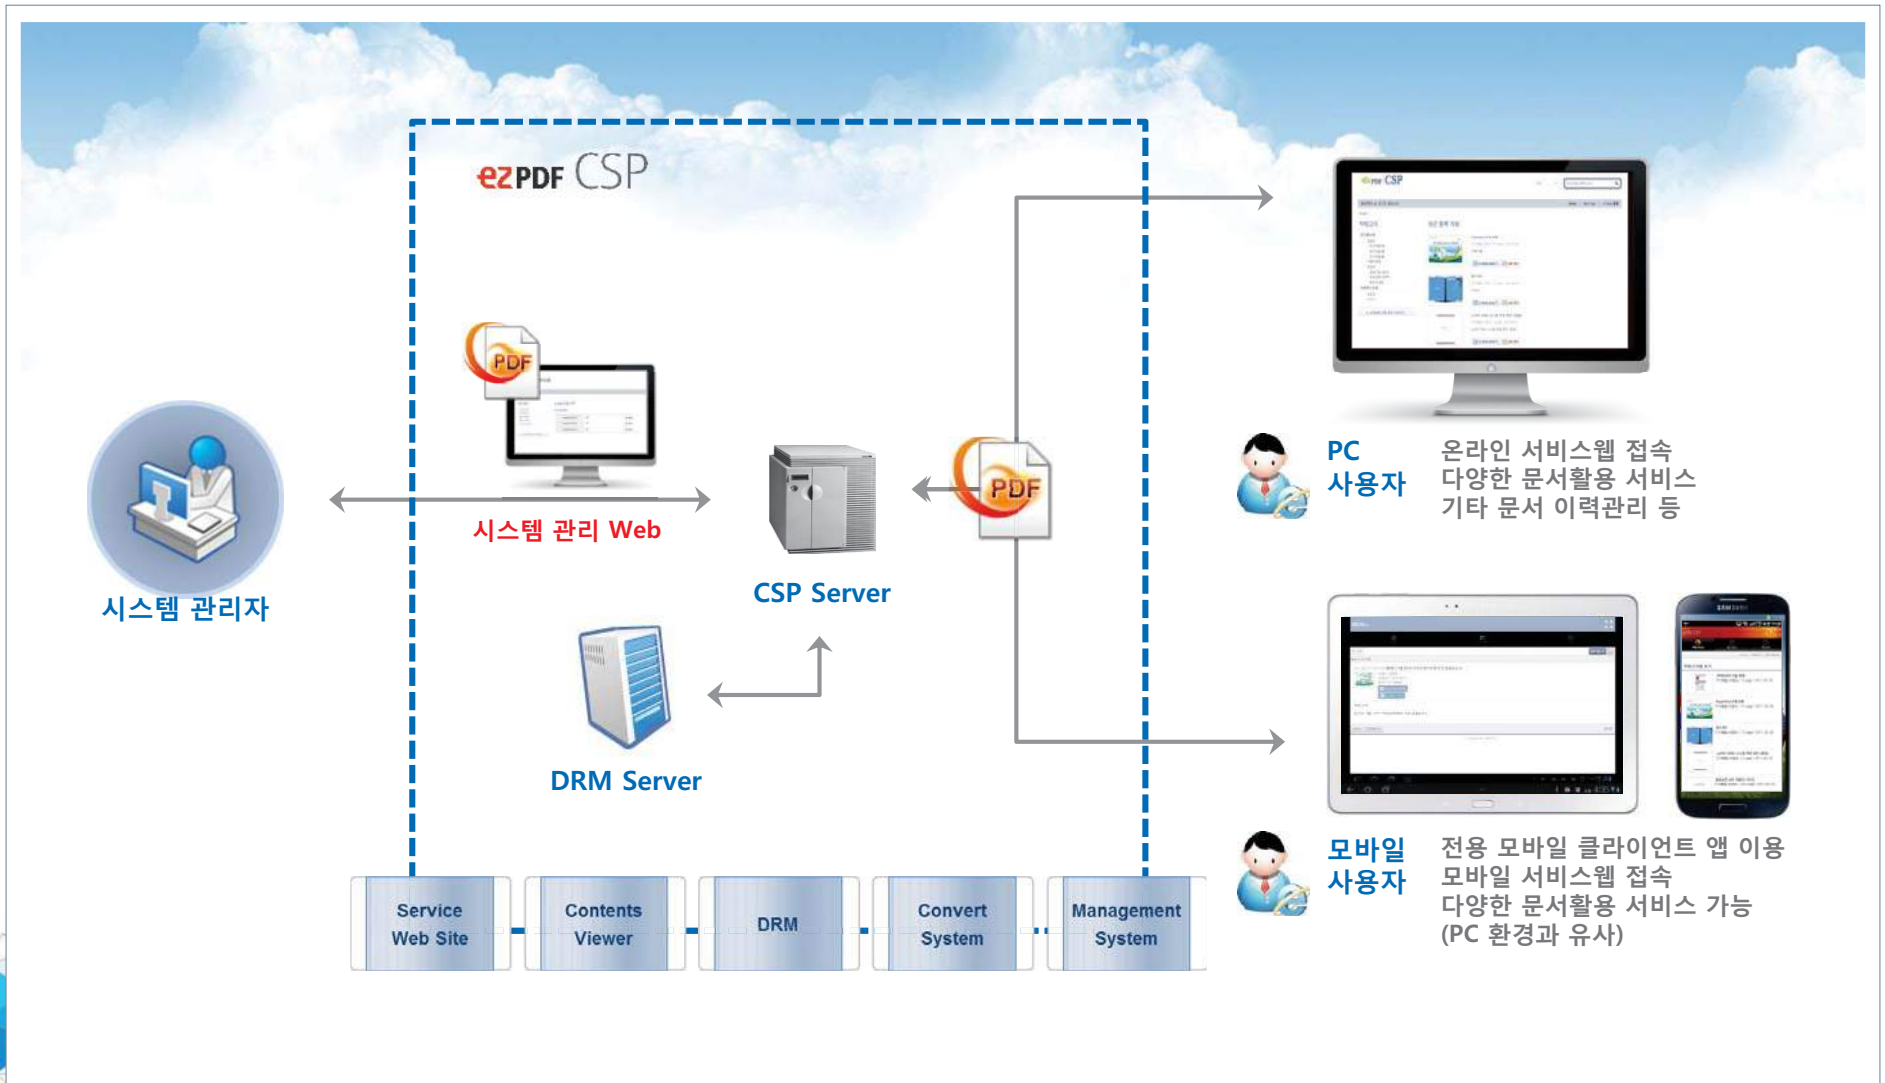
ezPDF CSP

PDF

시스템 관리 Web

CSP Server

PDF

시스템 관리자

DRM Server

PC 사용자

온라인 서비스웹 접속
다양한 문서활용 서비스
기타 문서 이력관리 등

모바일 사용자

전용 모바일 클라이언트 앱 이용
모바일 서비스웹 접속
다양한 문서활용 서비스 가능
(PC 환경과 유사)

Service Web Site

Contents Viewer

DRM

Convert System

Management System